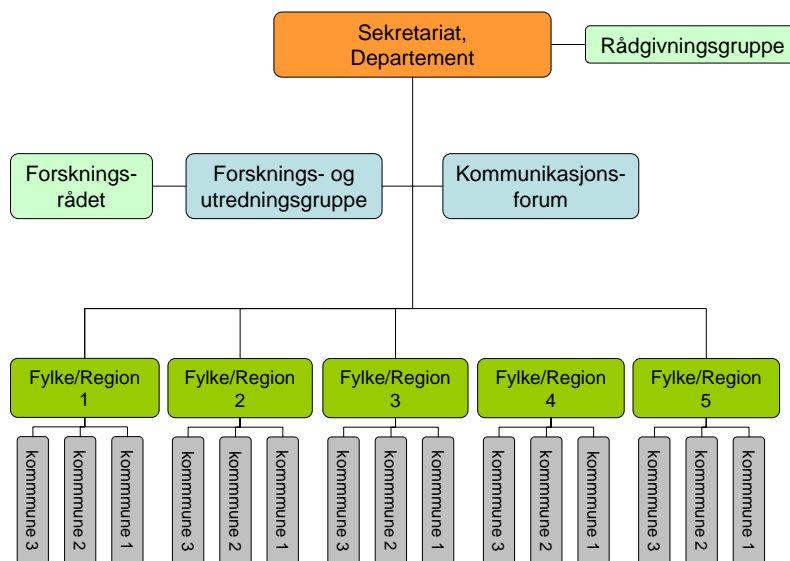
Sekretariat, Departement

Rådgivningsgruppe

Forskningsrådet

Forsknings- og utredningsgruppe

Kommunikasjonsforum

Fylke/Region 1

kommmune 3
kommmune 2
kommmune 1

Fylke/Region 2

kommmune 3
kommmune 2
kommmune 1

Fylke/Region 3

kommmune 3
kommmune 2
kommmune 1

Fylke/Region 4

kommmune 3
kommmune 2
kommmune 1

Fylke/Region 5

kommmune 3
kommmune 2
kommmune 1